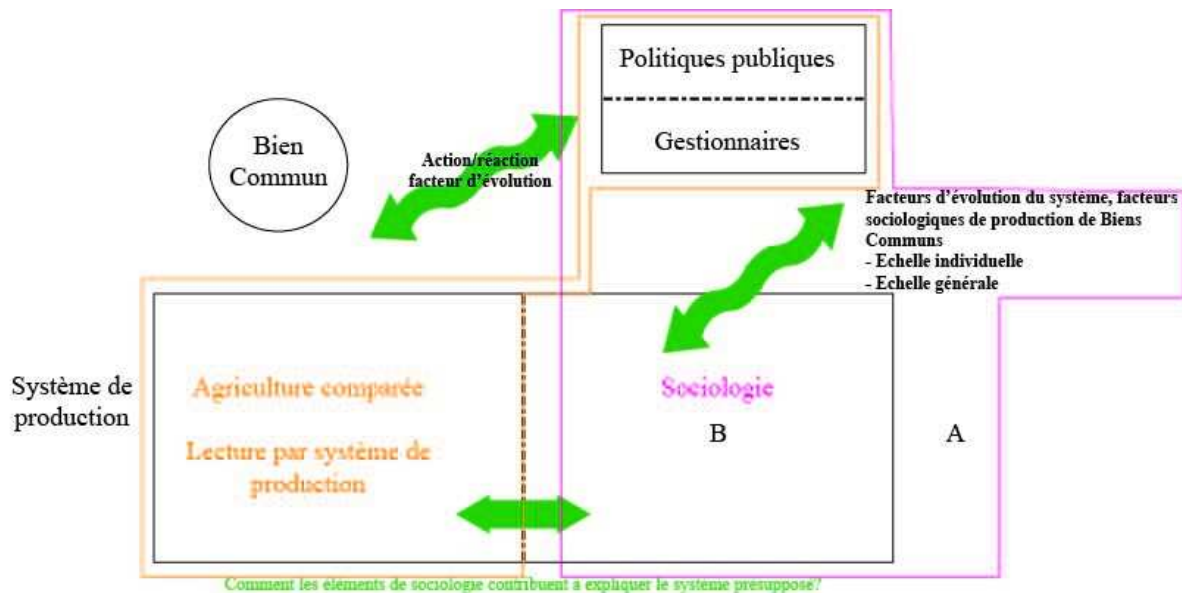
Politiques publiques

Gestionnaires

Bien Commun

Action/réaction facteur d'évolution

Facteurs d'évolution du système, facteurs sociologiques de production de Biens Communs
- Echelle individuelle
- Echelle générale

Système de production

Agriculture comparée

Lecture par système de production

Sociologie

B

A

Comment les éléments de sociologie contribuent à expliquer le système présupposé?